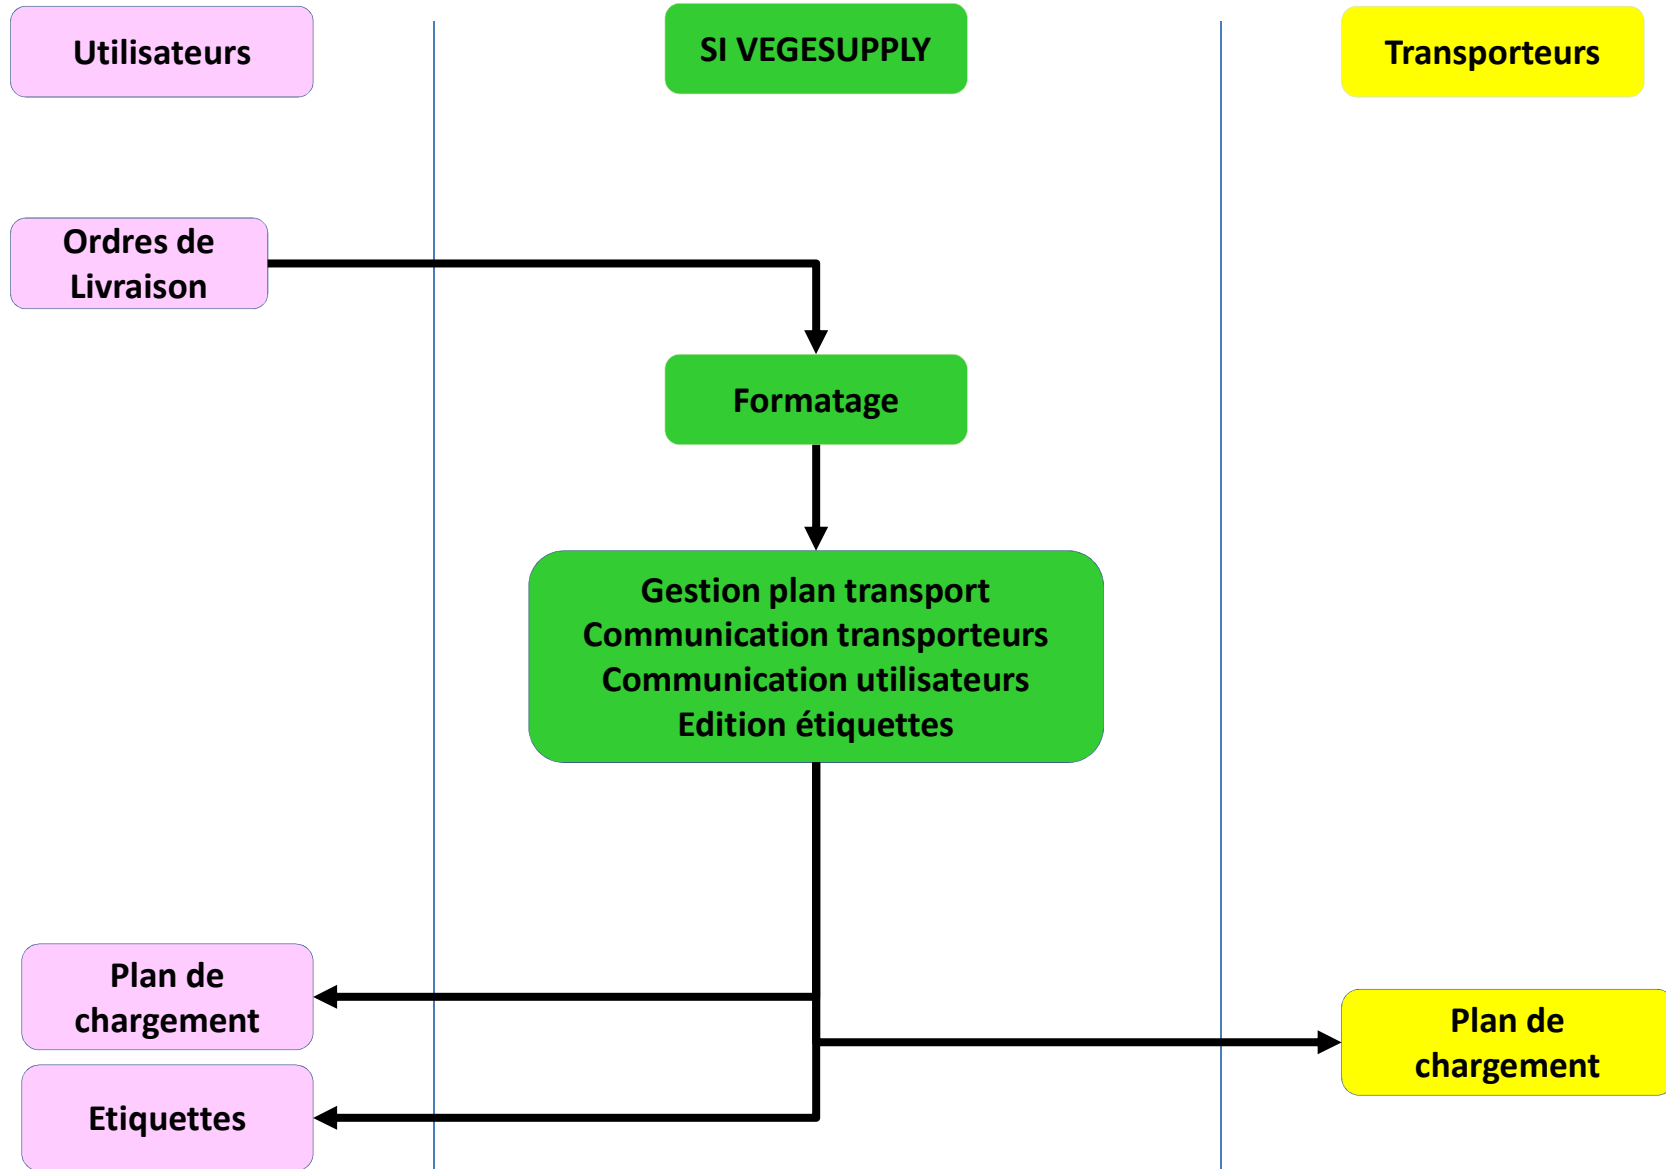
Utilisateurs

SI VEGESUPPLY

Transporteurs

Ordres de Livraison

Formatage

Gestion plan transport
Communication transporteurs
Communication utilisateurs
Edition étiquettes

Plan de chargement

Plan de chargement

Etiquettes